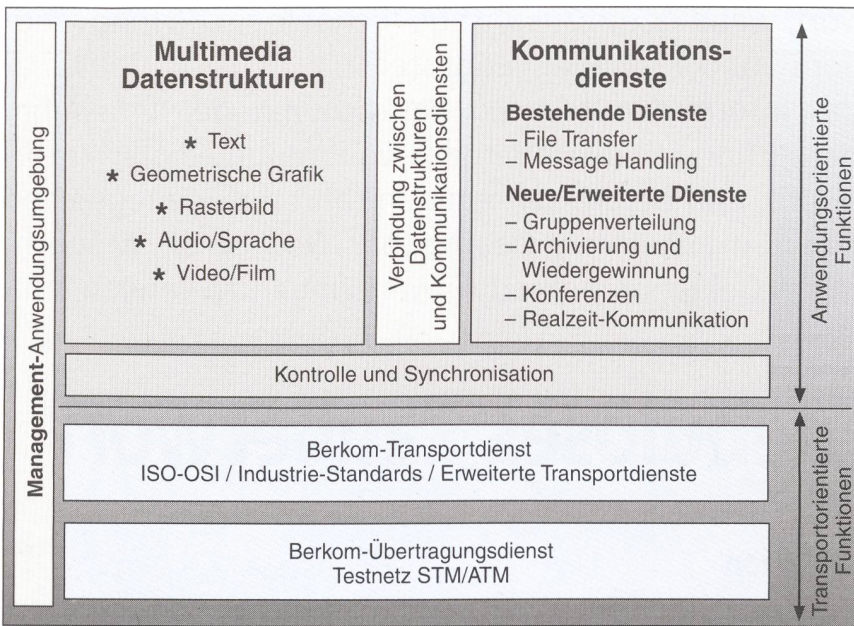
Management-Anwendungsumgebung

Multimedia Datenstrukturen

* Text
* Geometrische Grafik
* Rasterbild
* Audio/Sprache
* Video/Film

Verbindung zwischen Datenstrukturen und Kommunikationsdiensten

Kommunikations-dienste

Bestehende Dienste
– File Transfer
– Message Handling

Neue/Erweiterte Dienste
– Gruppenverteilung
– Archivierung und Wiedergewinnung
– Konferenzen
– Realzeit-Kommunikation

Anwendungsorientierte Funktionen

Kontrolle und Synchronisation

Berkom-Transportdienst
ISO-OSI / Industrie-Standards / Erweiterte Transportdienste

Berkom-Übertragungsdienst
Testnetz STM/ATM

Transportorientierte Funktionen